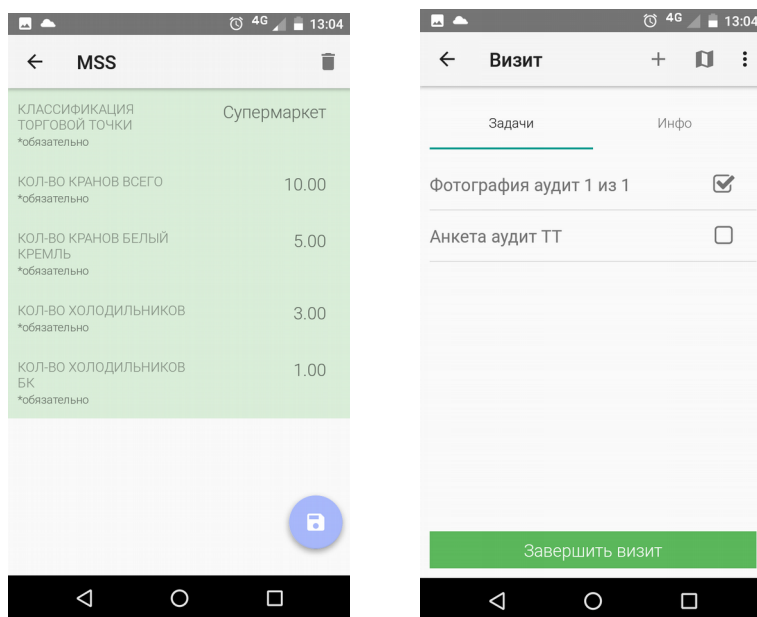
4G 13:04

MSS

КЛАССИФИКАЦИЯ ТОРГОВОЙ ТОЧКИ
*обязательно
Супермаркет

КОЛ-ВО КРАНОВ ВСЕГО
*обязательно
10.00

КОЛ-ВО КРАНОВ БЕЛЫЙ КРЕМЛЬ
*обязательно
5.00

КОЛ-ВО ХОЛОДИЛЬНИКОВ
*обязательно
3.00

КОЛ-ВО ХОЛОДИЛЬНИКОВ БК
*обязательно
1.00

4G 13:04

Визит

Задачи
Инфо

Фотография аудит 1 из 1

Анкета аудит ТТ

Завершить визит